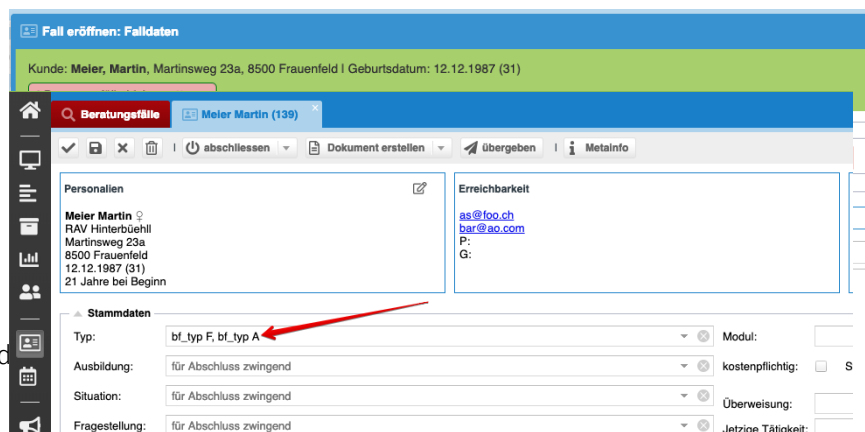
Fall eröffnen: Falldaten

Kunde: **Meier, Martin**, Martinsweg 23a, 8500 Frauenfeld | Geburtsdatum: 12.12.1987 (31)

Beratungsfälle | Meier Martin (139)

abschliessen | Dokument erstellen | übergeben | Metainfo

Personalien

**Meier Martin** ♀
RAV Hinterbüehll
Martinsweg 23a
8500 Frauenfeld
12.12.1987 (31)
21 Jahre bei Beginn

Erreichbarkeit

as@foo.ch
bar@ao.com
P:
G:

Stammdaten

| | | | |
|---|---|---|---|
| Typ: | bf_typ F, bf_typ A | Modul: | |
| Ausbildung: | für Abschluss zwingend | kostenpflichtig: | S |
| Situation: | für Abschluss zwingend | Überweisung: | |
| Fragestellung: | für Abschluss zwingend | Jetzige Tätigkeit: | |

d